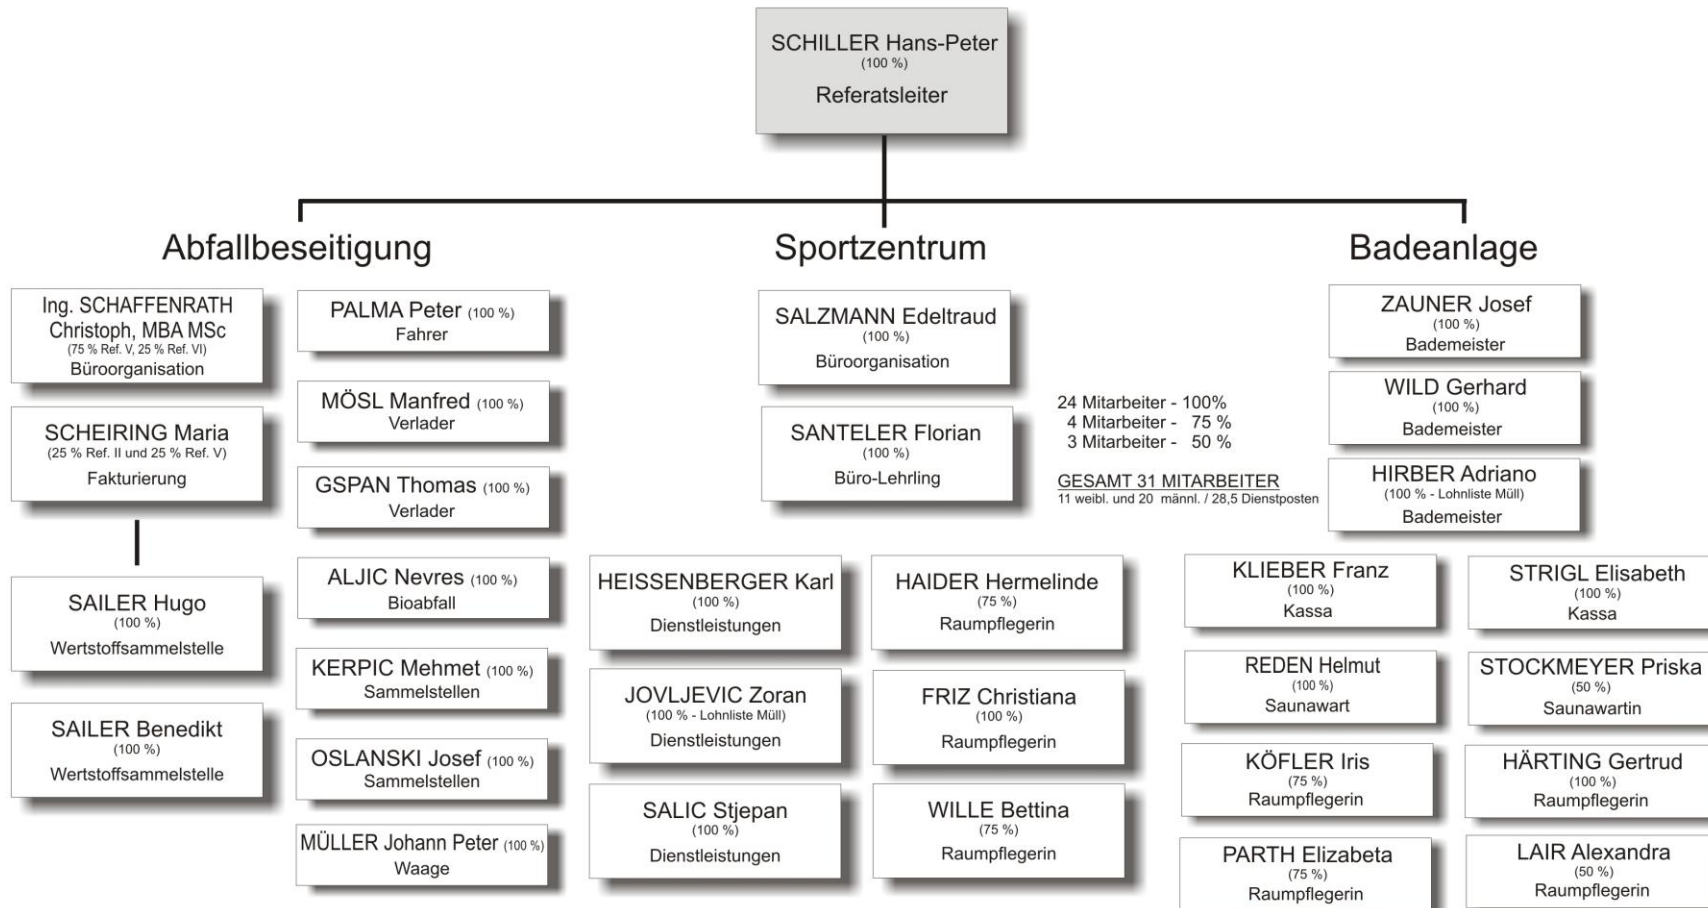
SCHILLER Hans-Peter
(100 %)
Referatsleiter

Abfallbeseitigung

Ing. SCHAFFENRATH Christoph, MBA MSc
(75 % Ref. V, 25 % Ref. VI)
Büroorganisation

SCHEIRING Maria
(25 % Ref. II und 25 % Ref. V)
Fakturierung

SAILER Hugo
(100 %)
Wertstoffsammelstelle

SAILER Benedikt
(100 %)
Wertstoffsammelstelle

PALMA Peter (100 %)
Fahrer

MÖSL Manfred (100 %)
Verlader

GSPAN Thomas (100 %)
Verlader

ALJIC Nevres (100 %)
Bioabfall

KERPIC Mehmet (100 %)
Sammelstellen

OSLANSKI Josef (100 %)
Sammelstellen

MÜLLER Johann Peter (100 %)
Waage

Sportzentrum

SALZMANN Edeltraud
(100 %)
Büroorganisation

SANTELER Florian
(100 %)
Büro-Lehrling

24 Mitarbeiter - 100%
4 Mitarbeiter - 75 %
3 Mitarbeiter - 50 %

GESAMT 31 MITARBEITER
11 weibl. und 20 männl. / 28,5 Dienstposten

HEISSENBERGER Karl
(100 %)
Dienstleistungen

JOVLJEVIC Zoran
(100 % - Lohnliste Müll)
Dienstleistungen

SALIC Stjepan
(100 %)
Dienstleistungen

HAIDER Hermelinde
(75 %)
Raumpflegerin

FRIZ Christiana
(100 %)
Raumpflegerin

WILLE Bettina
(75 %)
Raumpflegerin

Badeanlage

ZAUNER Josef
(100 %)
Bademeister

WILD Gerhard
(100 %)
Bademeister

HIRBER Adriano
(100 % - Lohnliste Müll)
Bademeister

KLIEBER Franz
(100 %)
Kassa

REDEN Helmut
(100 %)
Saunawart

KÖFLER Iris
(75 %)
Raumpflegerin

PARTH Elizabeta
(75 %)
Raumpflegerin

STRIGL Elisabeth
(100 %)
Kassa

STOCKMEYER Priska
(50 %)
Saunawartin

HÄRTING Gertrud
(100 %)
Raumpflegerin

LAIR Alexandra
(50 %)
Raumpflegerin